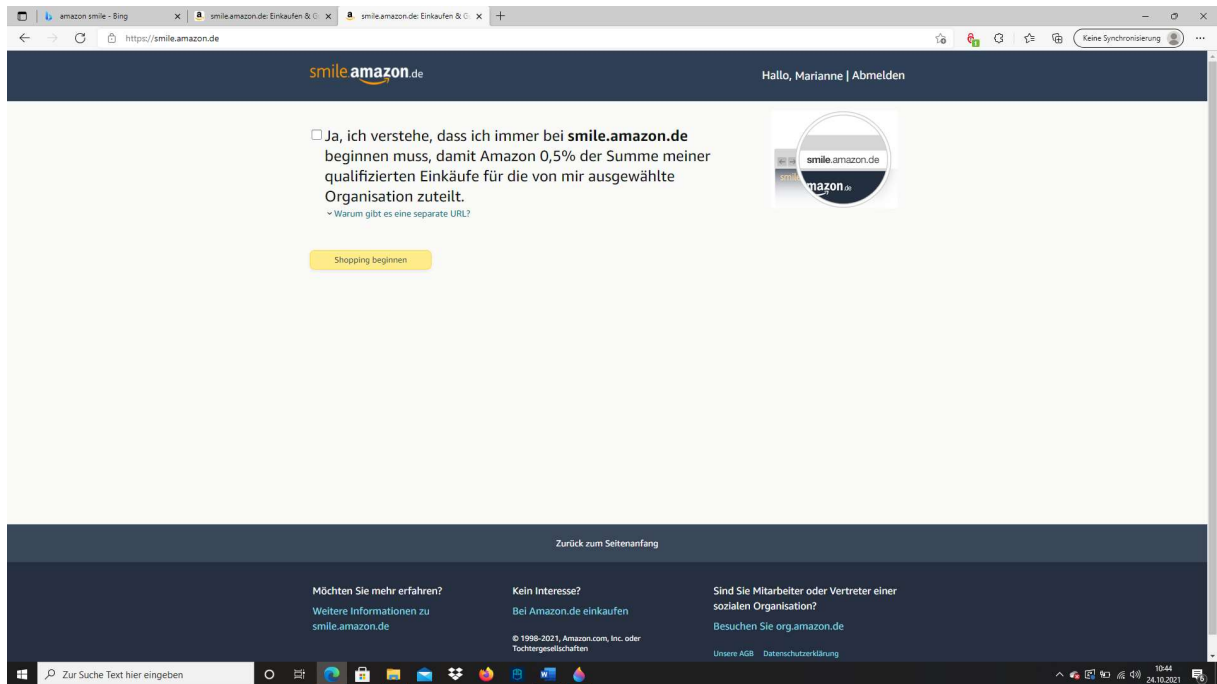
amazon smile - Bing
smile.amazon.de: Einkaufen & G
smile.amazon.de: Einkaufen & G

https://smile.amazon.de

Keine Synchronisierung

smile.amazon.de

Hallo, Marianne | Abmelden

Ja, ich verstehe, dass ich immer bei **smile.amazon.de** beginnen muss, damit Amazon 0,5% der Summe meiner qualifizierten Einkäufe für die von mir ausgewählte Organisation zuteilt.

Warum gibt es eine separate URL?

smile.amazon.de
amazon.de

Shopping beginnen

Zurück zum Seitenanfang

Möchten Sie mehr erfahren?
Weitere Informationen zu smile.amazon.de

Kein Interesse?
Bei Amazon.de einkaufen

© 1998-2021, Amazon.com, Inc. oder Tochtergesellschaften

Sind Sie Mitarbeiter oder Vertreter einer sozialen Organisation?
Besuchen Sie org.amazon.de

Unsere AGB Datenschutzerklärung

Zur Suche Text hier eingeben

10:44
24.10.2021